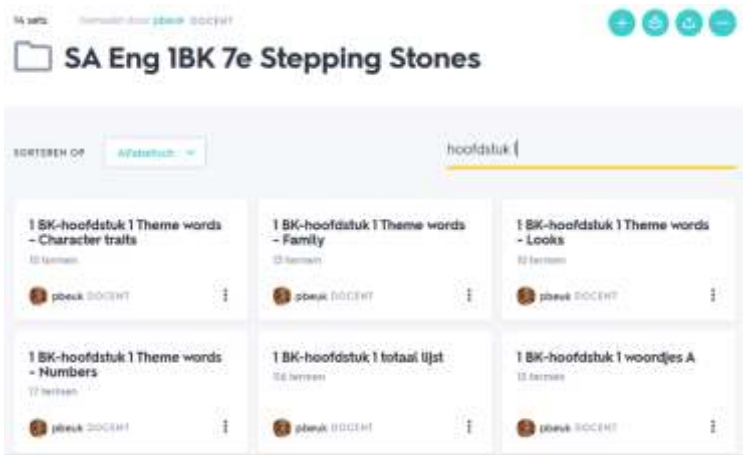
14 sets Gemaakt door pbeuk DOCENT

SA Eng 1BK 7e Stepping Stones

SORTEREN OP Alfabetisch

hoofdstuk

1 BK-hoofdstuk 1 Theme words - Character traits
10 termen
pbeuk DOCENT

1 BK-hoofdstuk 1 Theme words - Family
13 termen
pbeuk DOCENT

1 BK-hoofdstuk 1 Theme words - Looks
10 termen
pbeuk DOCENT

1 BK-hoofdstuk 1 Theme words - Numbers
17 termen
pbeuk DOCENT

1 BK-hoofdstuk 1 totaal lijst
114 termen
pbeuk DOCENT

1 BK-hoofdstuk 1 woordjes A
13 termen
pbeuk DOCENT